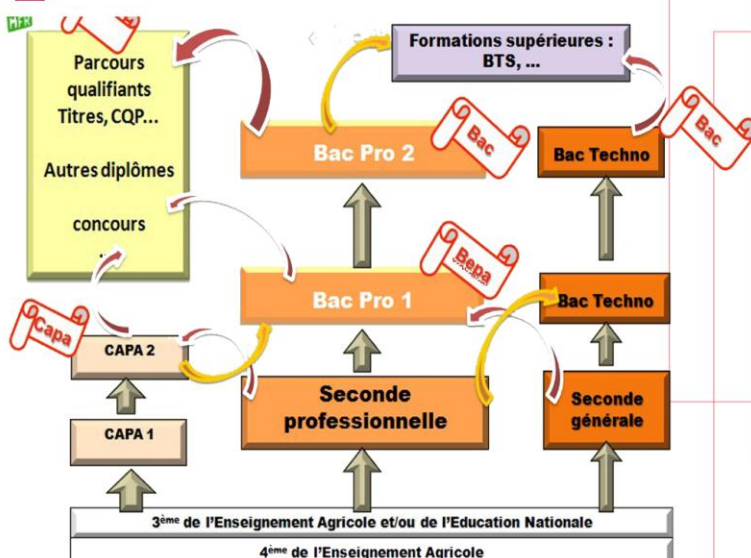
Parcours qualifiants Titres, CQP...

Autres diplômes

concours

Formations supérieures : BTS, ...

Bac Pro 2

Bac

Bac Techno

Bac

Bepa

Bac Pro 1

Bac Techno

Capa

CAPA 2

Seconde professionnelle

Seconde générale

CAPA 1

3$^{ème}$ de l'Enseignement Agricole et/ou de l'Education Nationale

4$^{ème}$ de l'Enseignement Agricole